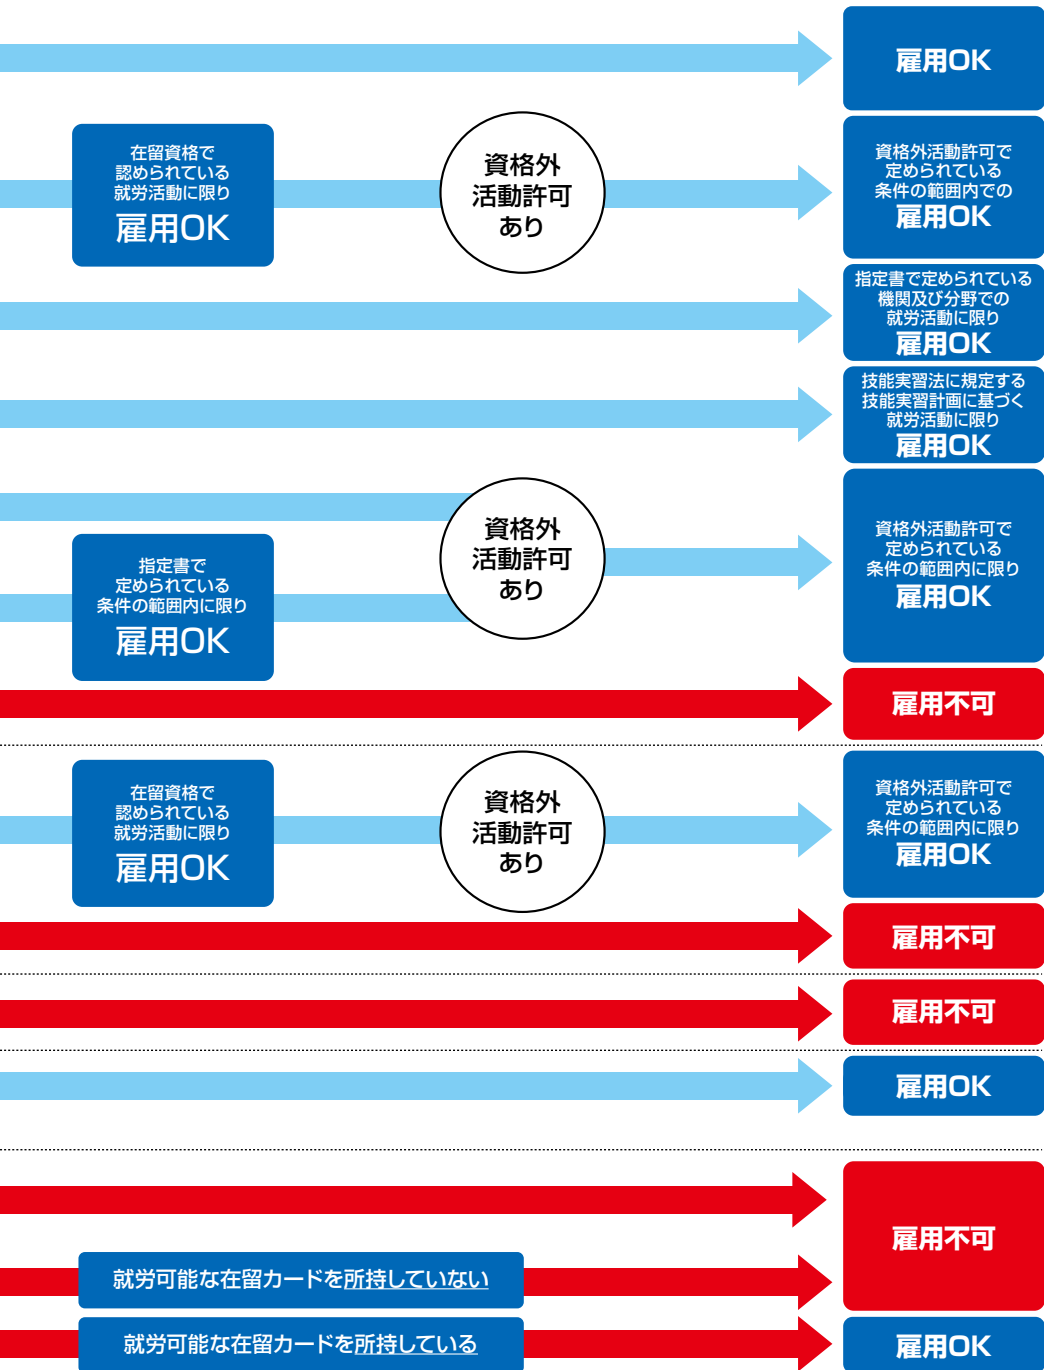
雇用OK

在留資格で認められている就労活動に限り
雇用OK

資格外活動許可あり

資格外活動許可で定められている条件の範囲内での
雇用OK

指定書で定められている機関及び分野での就労活動に限り
雇用OK

技能実習法に規定する技能実習計画に基づく就労活動に限り
雇用OK

資格外活動許可あり

指定書で定められている条件の範囲内に限り
雇用OK

資格外活動許可で定められている条件の範囲内に限り
雇用OK

雇用不可

在留資格で認められている就労活動に限り
雇用OK

資格外活動許可あり

資格外活動許可で定められている条件の範囲内に限り
雇用OK

雇用不可

雇用不可

雇用OK

雇用不可

就労可能な在留カードを所持していない

就労可能な在留カードを所持している

雇用OK